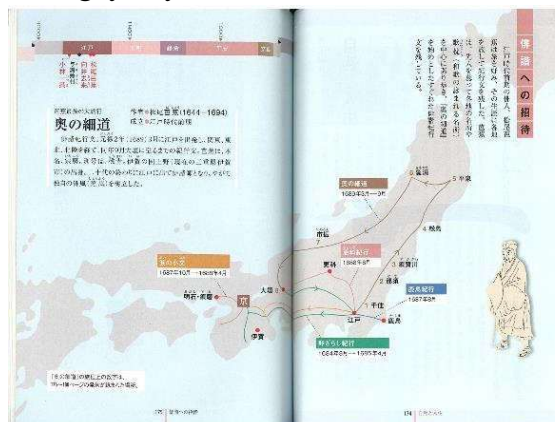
江戸

奥の細道

作者＝松尾芭蕉（1644～1694）

成立＝江戸時代前期

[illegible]

俳諧への招待

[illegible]

奥の細道
1689年3月～9月

更科紀行
1688年8月

鹿島紀行
1687年8月

野ざらし紀行
1684年8月～1685年4月

笈の小文
1687年10月～1688年4月

平泉

松島

象潟

市振

大垣

更科

千住

江戸

鹿島

明石・須磨

京

伊賀

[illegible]

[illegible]

176

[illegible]